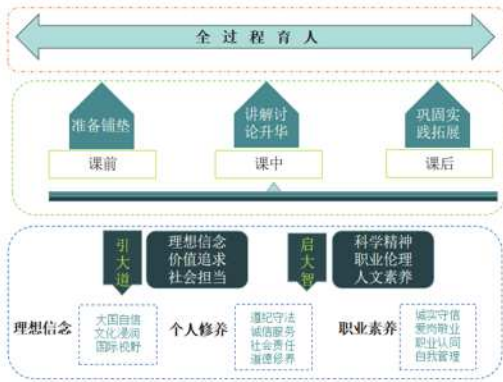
全过程育人

准备铺垫
课前

讲解讨论升华
课中

巩固实践拓展
课后

引大道
理想信念
价值追求
社会担当

启大智
科学精神
职业伦理
人文素养

理想信念
大国自信
文化浸润
国际视野

个人修养
遵纪守法
诚信服务
社会责任
道德修养

职业素养
诚实守信
爱岗敬业
职业认同
自我管理